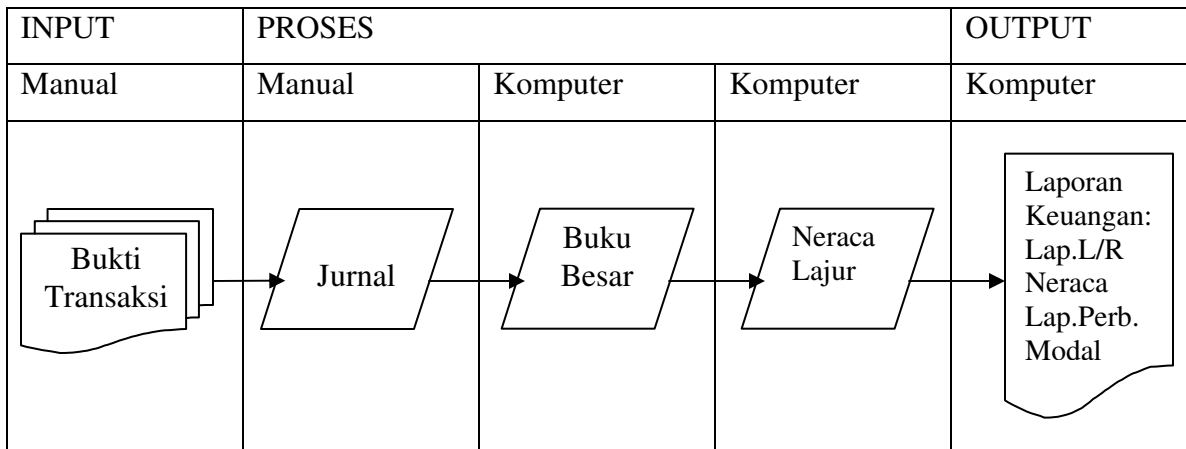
| INPUT | PROSES | | | OUTPUT |
|---|---|---|---|---|
| Manual | Manual | Komputer | Komputer | Komputer |
| Bukti Transaksi | Jurnal | Buku Besar | Neraca Lajur | Laporan Keuangan: Lap.L/R Neraca Lap.Perb. Modal |